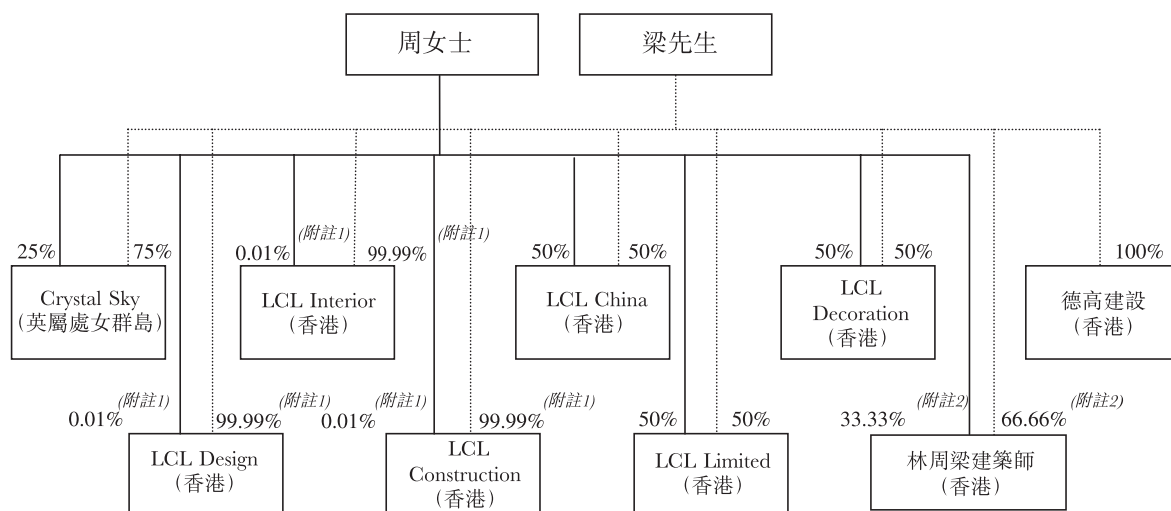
周女士

梁先生

25%
75%
Crystal Sky
(英屬處女群島)

0.01%
(附註1)
99.99%
LCL Interior
(香港)

(附註1)

50%
50%
LCL China
(香港)

50%
50%
LCL
Decoration
(香港)

100%
德高建設
(香港)

0.01%
(附註1)
99.99%
(附註1)
LCL Design
(香港)

0.01%
(附註1)
99.99%
(附註1)
LCL
Construction
(香港)

50%
50%
LCL Limited
(香港)

33.33%
(附註2)
66.66%
(附註2)
林周梁建築師
(香港)